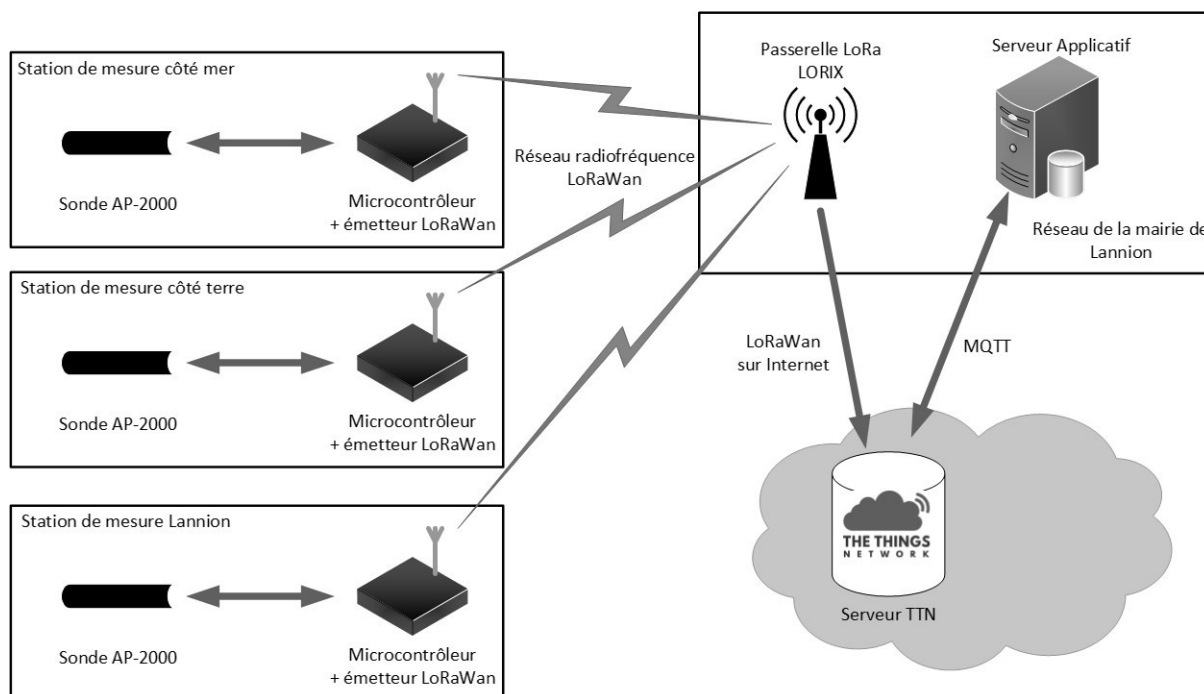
Station de mesure côté mer

Sonde AP-2000

Microcontrôleur
+ émetteur LoRaWan

Réseau radiofréquence
LoRaWan

Passerelle LoRa
LORIX

Serveur Applicatif

Réseau de la mairie de
Lannion

Station de mesure côté terre

Sonde AP-2000

Microcontrôleur
+ émetteur LoRaWan

LoRaWan
sur Internet

MQTT

Station de mesure Lannion

Sonde AP-2000

Microcontrôleur
+ émetteur LoRaWan

THE THINGS
NETWORK

Serveur TTN